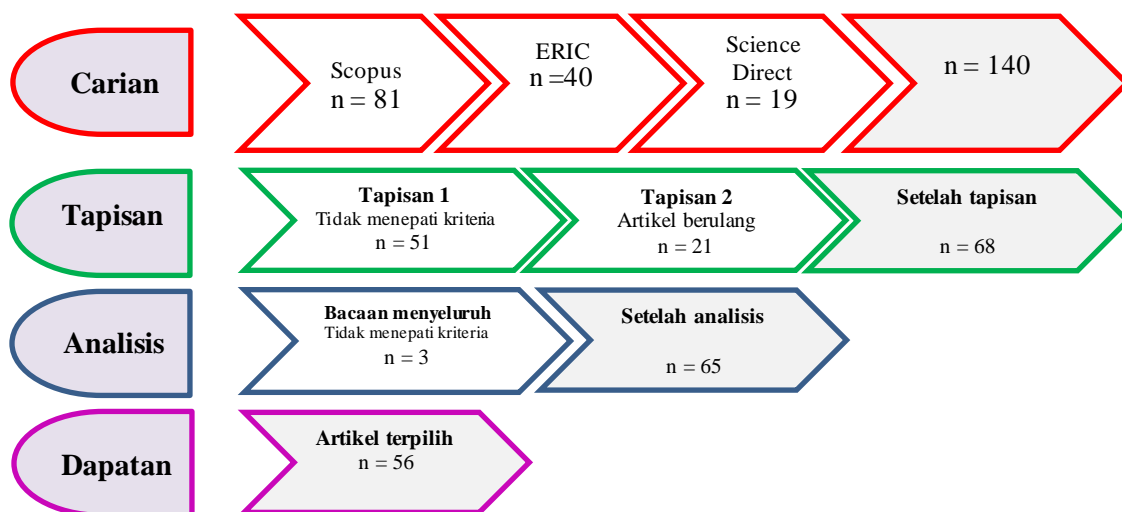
Carian

Scopus
n = 81

ERIC
n =40

Science Direct
n = 19

n = 140

Tapisan

Tapisan 1
Tidak menepati kriteria
n = 51

Tapisan 2
Artikel berulang
n = 21

Setelah tapisan
n = 68

Analisis

Bacaan menyeluruh
Tidak menepati kriteria
n = 3

Setelah analisis
n = 65

Dapatan

Artikel terpilih
n = 56